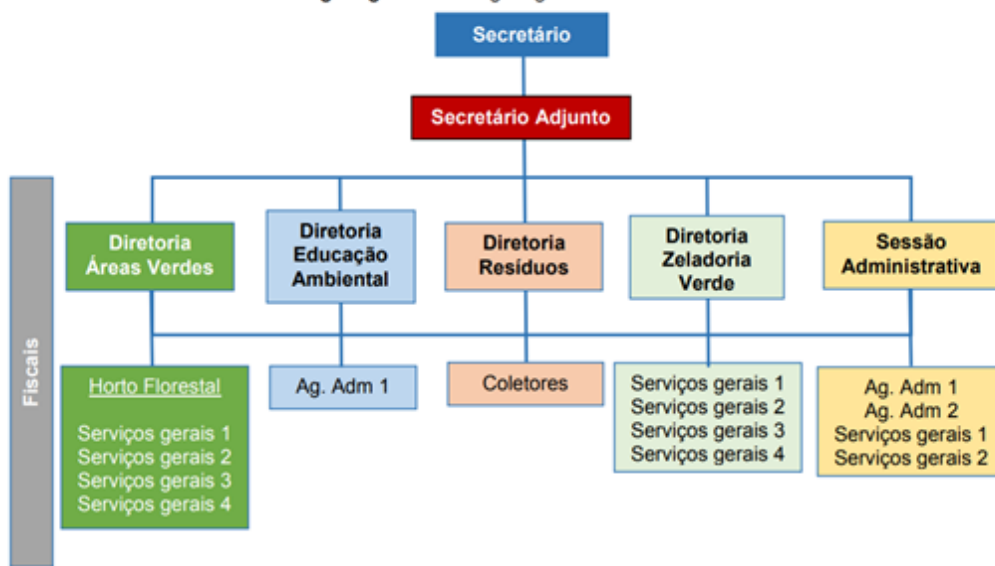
Secretário

Secretário Adjunto

Fiscais

Diretoria Áreas Verdes

Diretoria Educação Ambiental

Diretoria Resíduos

Diretoria Zeladoria Verde

Sessão Administrativa

Horto Florestal

Serviços gerais 1
Serviços gerais 2
Serviços gerais 3
Serviços gerais 4

Ag. Adm 1

Coletores

Serviços gerais 1
Serviços gerais 2
Serviços gerais 3
Serviços gerais 4

Ag. Adm 1
Ag. Adm 2
Serviços gerais 1
Serviços gerais 2